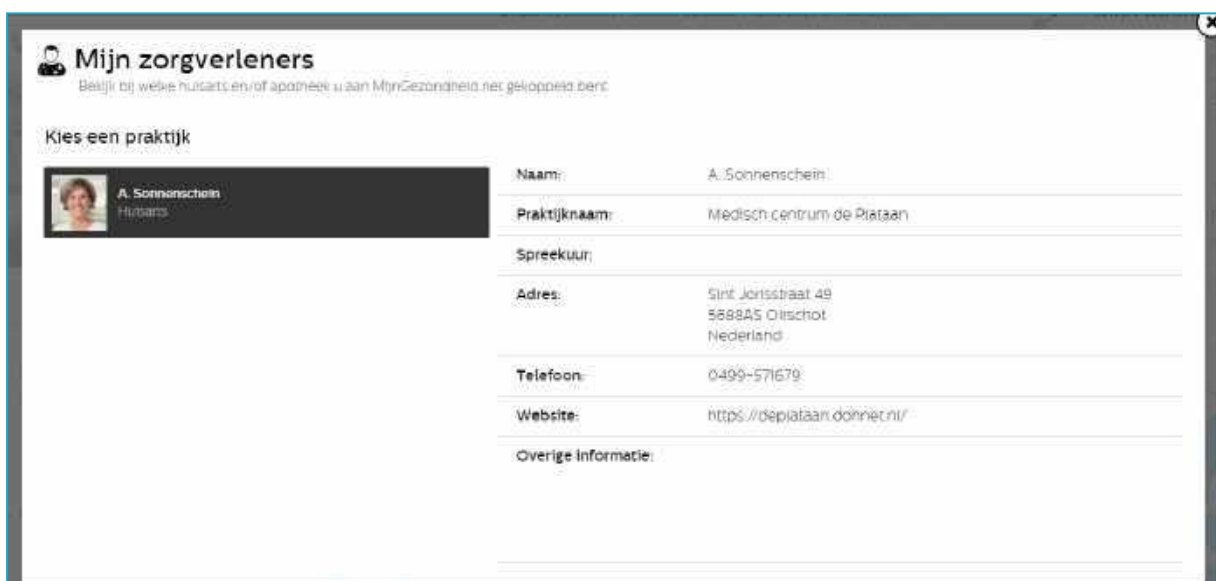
Mijn zorgverleners
Bekijk bij welke huisarts en/of apotheek u aan MijnGezondheid.net gekoppeld bent

Kies een praktijk

A. Sonnenschein
Huisarts

| | |
|---|---|
| Naam: | A. Sonnenschein |
| Praktijknaam: | Medisch centrum de Plataan |
| Spreekuur: | |
| Adres: | Sint Jorisstraat 49<br>5688AS Oirschot<br>Nederland |
| Telefoon: | 0499-571679 |
| Website: | https://deplataan.dohnet.nl/ |
| Overige informatie: | |